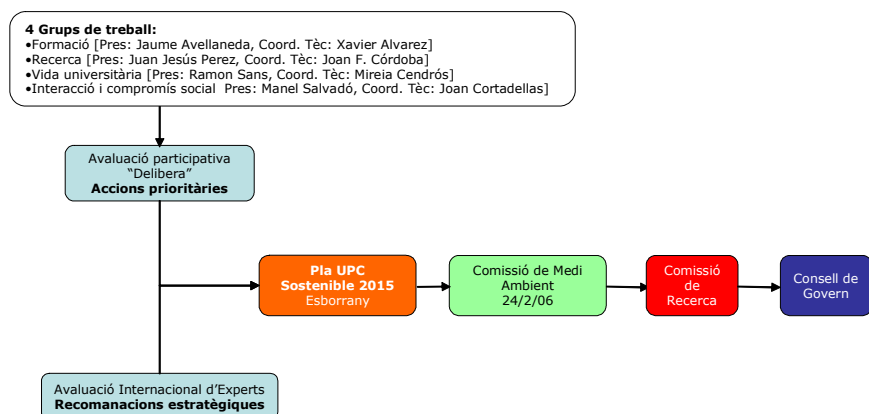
**4 Grups de treball:**
•Formació [Pres: Jaume Avellaneda, Coord. Tèc: Xavier Alvarez]
•Recerca [Pres: Juan Jesús Perez, Coord. Tèc: Joan F. Córdoba]
•Vida universitària [Pres: Ramon Sans, Coord. Tèc: Mireia Cendrós]
•Interacció i compromís social Pres: Manel Salvadó, Coord. Tèc: Joan Cortadellas]

Avaluació participativa "Delibera"
**Accions prioritàries**

**Pla UPC Sostenible 2015**
Esborrany

Comissió de Medi Ambient
24/2/06

Comissió de Recerca

Consell de Govern

Avaluació Internacional d'Experts
**Recomanacions estratègiques**